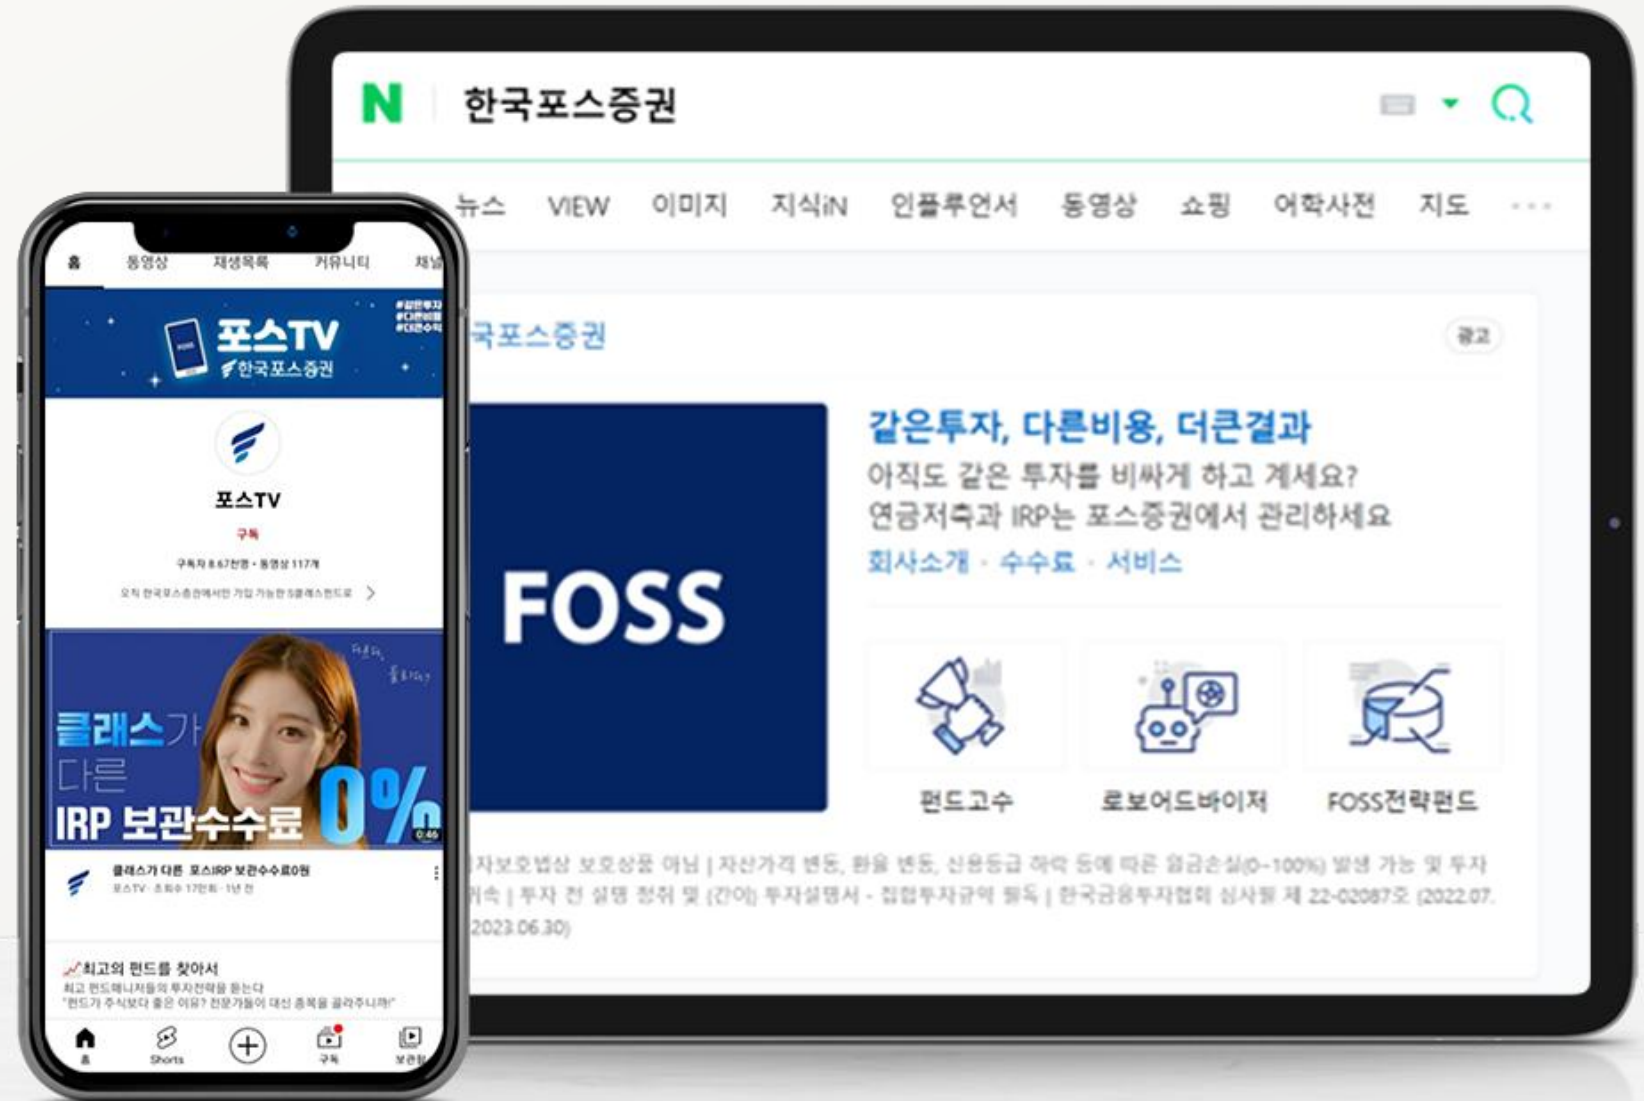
N 한국포스증권

뉴스 VIEW 이미지 지식iN 인플루언서 동영상 쇼핑 어학사전 지도 ···

국포스증권 광고

FOSS

같은투자, 다른비용, 더큰결과
아직도 같은 투자를 비싸게 하고 계세요?
연금저축과 IRP는 포스증권에서 관리하세요
회사소개 · 수수료 · 서비스

펀드고수 로보어드바이저 FOSS전략펀드

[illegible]자보호법상 보호상품 아님 | 자산가격 변동, 환율 변동, 신용등급 하락 등에 따른 원금손실(0~100%) 발생 가능 및 투자 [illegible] | 투자 전 설명 청취 및 (간이) 투자설명서 · 집합투자규약 필독 | 한국금융투자협회 심사필 제 22-02087호 (2022.07. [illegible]2023.06.30)

홈 동영상 재생목록 커뮤니티 채널

포스TV 한국포스증권
#같은투자 #다른비용 #더큰수익

포스TV
구독
구독자 8.67천명 · 동영상 117개
오직 한국포스증권에서만 가입 가능한 S클래스펀드로 >

클래스가 다른 IRP 보관수수료 0%
0:46

클래스가 다른 포스IRP 보관수수료0원
포스TV · 조회수 17만회 · 1년 전

최고의 펀드를 찾아서
최고 펀드매니저들의 투자전략을 듣는다
"펀드가 주식보다 좋은 이유? 전문가들이 대신 종목을 골라주니까!"

홈 Shorts 구독 보관함